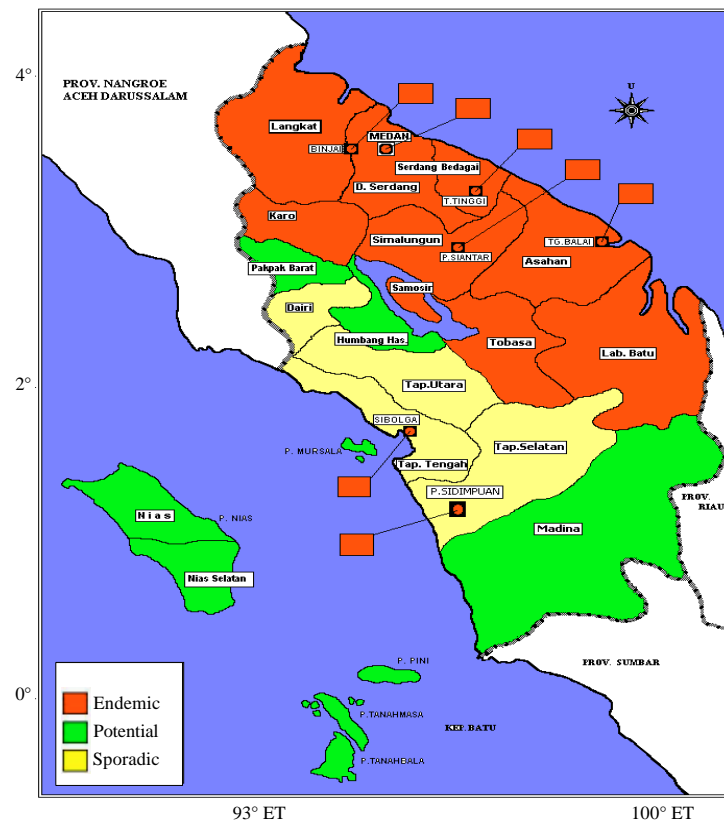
4°
PROV. NANGROE ACEH DARUSSALAM
U
Langkat
MEDAN
BINJAI
Serdang Bedagai
D. Serdang
T.TINGGI
Karo
Simalungun
TG.BALAI
P.SIANTAR
Asahan
Pakpak Barat
Samosir
Dairi
Humbang Has.
Tobasa
Lab. Batu
2°
Tap.Utara
SIBOLGA
P. MURSALA
Tap.Selatan
Tap. Tengah
P.SIDIMPUAN
PROV. RIAU
Nias
P. NIAS
Madina
Nias Selatan
P. PINI
PROV. SUMBAR
0°
Endemic
Potential
Sporadic
P.TANAHMASA
KEP.BATU
P.TANAHBALA
93° ET
100° ET